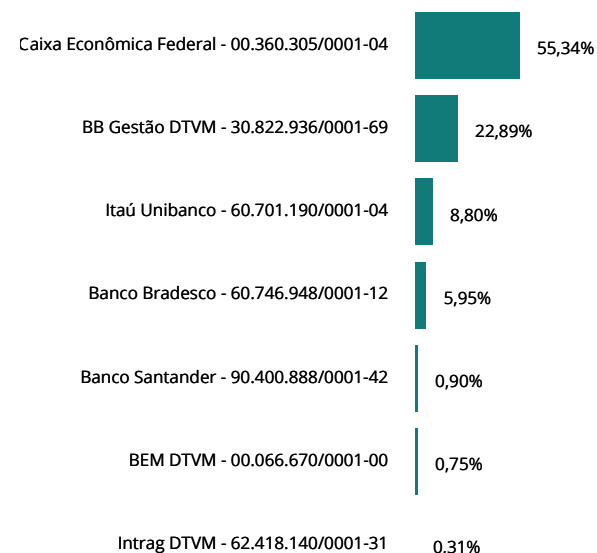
Caixa Econômica Federal - 00.360.305/0001-04
55,34%

BB Gestão DTVM - 30.822.936/0001-69
22,89%

Itaú Unibanco - 60.701.190/0001-04
8,80%

Banco Bradesco - 60.746.948/0001-12
5,95%

Banco Santander - 90.400.888/0001-42
0,90%

BEM DTVM - 00.066.670/0001-00
0,75%

Intrag DTVM - 62.418.140/0001-31
0,31%